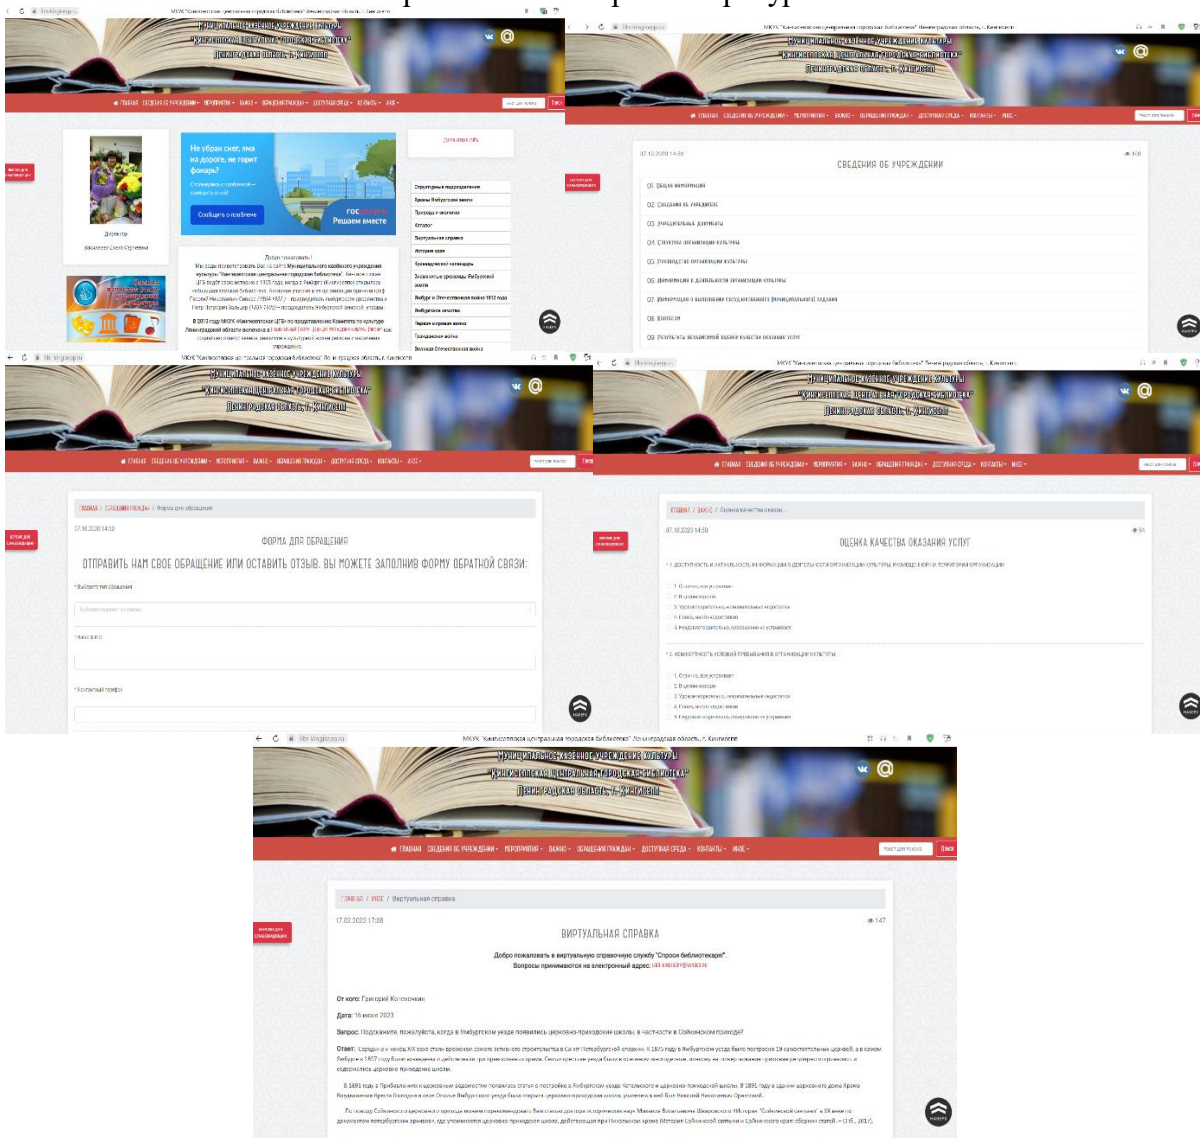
МКУК "Кингисеппская централизованная городская библиотека" Ленинградская область, г. Кингисепп

Муниципальное казённое учреждение культуры
"Кингисеппская централизованная городская библиотека"
Ленинградская область, г. Кингисепп

ГЛАВНАЯ СВЕДЕНИЯ ОБ УЧРЕЖДЕНИИ МЕРОПРИЯТИЯ ВАЖНО ОБРАЩЕНИЯ ГРАЖДАН ДОСТУПНАЯ СРЕДА КОНТАКТЫ ИНОЕ

Не убран снег, яма на дороге, не горит фонарь?
Сообщить о проблеме
гос Решаем вместе

Директор

Добро пожаловать!

Структурные подразделения
История края
Виртуальная справка
Первая мировая война

Сведения об учреждении

01 Общая информация
02 Сведения об учредителе
03 Учредительные документы
04 Структура организации культуры
05 Руководство организации культуры
06 Информация о деятельности организации культуры
07 Информация о выполнении государственного (муниципального) задания
08 Контакты
09 Результаты независимой оценки качества оказания услуг

ГЛАВНАЯ / ОБРАЩЕНИЯ ГРАЖДАН / Форма для обращения
07.10.2020 14:50
ФОРМА ДЛЯ ОБРАЩЕНИЯ
ОТПРАВИТЬ НАМ СВОЕ ОБРАЩЕНИЕ ИЛИ ОСТАВИТЬ ОТЗЫВ. ВЫ МОЖЕТЕ ЗАПОЛНИВ ФОРМУ ОБРАТНОЙ СВЯЗИ:
* Выберите тип обращения
* Ваше Ф.И.О.
* Контактный телефон

ГЛАВНАЯ / ВАЖНО / Оценка качества оказан...
07.10.2020 14:50
ОЦЕНКА КАЧЕСТВА ОКАЗАНИЯ УСЛУГ

ГЛАВНАЯ / ИНОЕ / Виртуальная справка
17.02.2022 17:00
ВИРТУАЛЬНАЯ СПРАВКА
Добро пожаловать в виртуальную справочную службу "Спроси библиотекаря".
Вопросы принимаются на электронный адрес: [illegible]

От кого: Григорий Котенсчиков
Дата: 16 июня 2023
Запрос: Подскажите, пожалуйста, когда в Ямбургском уезде появились церковно-приходские школы, в частности в Сойкинском приходе?
Ответ: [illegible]
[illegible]
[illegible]